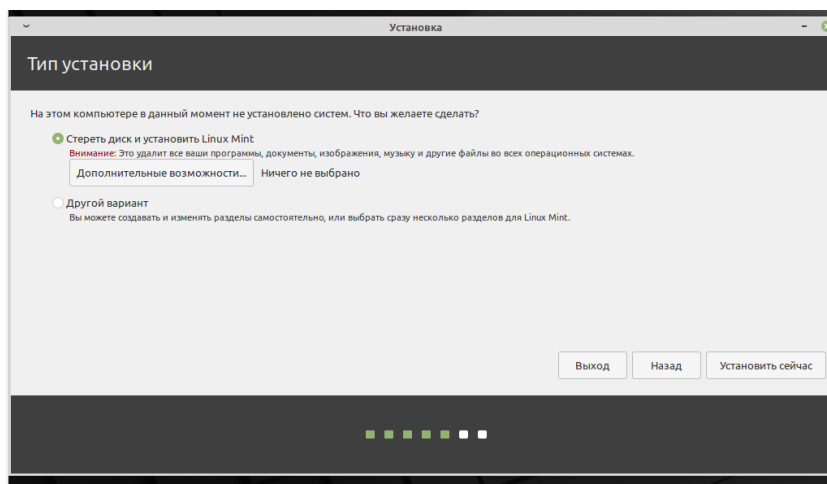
Установка

Тип установки

На этом компьютере в данный момент не установлено систем. Что вы желаете сделать?

Стереть диск и установить Linux Mint
Внимание: Это удалит все ваши программы, документы, изображения, музыку и другие файлы во всех операционных системах.
Дополнительные возможности... Ничего не выбрано

Другой вариант
Вы можете создавать и изменять разделы самостоятельно, или выбрать сразу несколько разделов для Linux Mint.

Выход
Назад
Установить сейчас